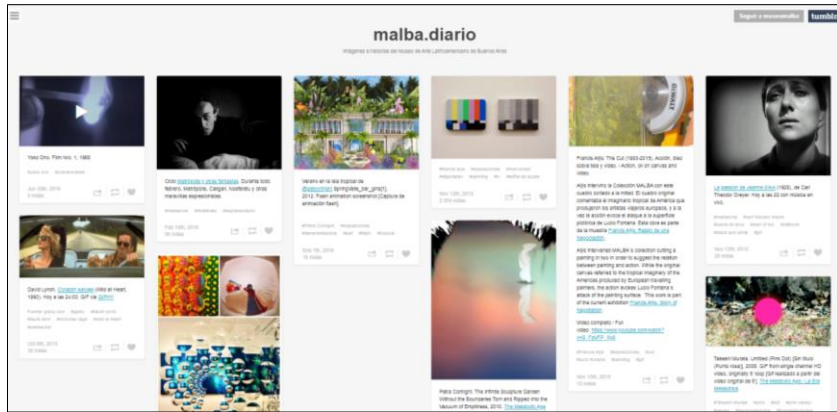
malba.diario

Imágenes e historias del Museo de Arte Latinoamericano de Buenos Aires

Seguir a museomalba

tumblr

Yoko Ono. Film no. 1, 1966

David Lynch. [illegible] (Wild at Heart, 1990). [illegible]

Ciclo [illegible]. Durante todo febrero, Metrópolis, Caligari, Nosferatu y otras maravillas expresionistas.

Verano en la isla tropical de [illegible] 2012. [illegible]

Francis Alÿs. The Cut (1993-2015). Acción, díaz sobre tela y video. / Action, oil on canvas and video.

Alÿs interviene la Colección MALBA con este cuadro cortado a la mitad. El cuadro original conmemora el imaginario tropical de América que produjeron los artistas viajeros europeos, y a la vez la acción evoca el ataque a la superficie pictórica de Lucio Fontana. Esta obra es parte de la muestra Francis Alÿs. Relato de una negociación.

Alÿs intervened MALBA's collection cutting a painting in two in order to suggest the relation between painting and action. While the original canvas referred to the tropical imaginary of the Americas produced by European traveling painters, the action evokes Lucio Fontana's attack of the painting surface. This work is part of the current exhibition Francis Alÿs. Story of Negotiation.

Video completo / Full video: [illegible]

Pablo Curatgini. The Infinite Sculpture Garden Without the Boundaries Torn and Ripped into the Vacuum of Emptiness, 2010. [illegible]

La pasión de Juana de Arco (1928), de Carl Theodor Dreyer. Hoy a las 20 con música en vivo.

Takeshi Murata. Untitled (Pink Dot) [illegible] HD video, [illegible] The Metabolic Age / La Era Metabólica.